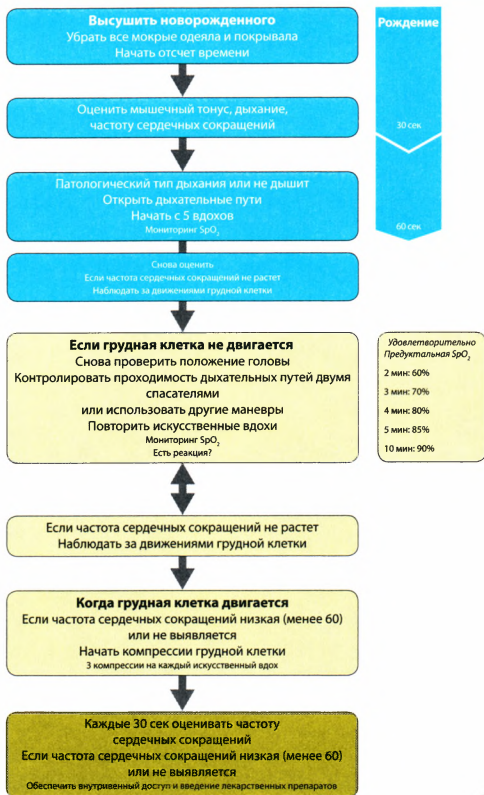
Высушить новорожденного
Убрать все мокрые одеяла и покрывала
Начать отсчет времени

Рождение

Оценить мышечный тонус, дыхание, частоту сердечных сокращений

30 сек

Патологический тип дыхания или не дышит
Открыть дыхательные пути
Начать с 5 вдохов
Мониторинг $SpO_2$

60 сек

Снова оценить
Если частота сердечных сокращений не растет
Наблюдать за движениями грудной клетки

Если грудная клетка не двигается
Снова проверить положение головы
Контролировать проходимость дыхательных путей двумя спасателями
или использовать другие маневры
Повторить искусственные вдохи
Мониторинг $SpO_2$
Есть реакция?

Удовлетворительно Предуктальная $SpO_2$
2 мин: 60%
3 мин: 70%
4 мин: 80%
5 мин: 85%
10 мин: 90%

Если частота сердечных сокращений не растет
Наблюдать за движениями грудной клетки

Когда грудная клетка двигается
Если частота сердечных сокращений низкая (менее 60) или не выявляется
Начать компрессии грудной клетки
3 компрессии на каждый искусственный вдох

Каждые 30 сек оценивать частоту сердечных сокращений
Если частота сердечных сокращений низкая (менее 60) или не выявляется
Обеспечить внутривенный доступ и введение лекарственных препаратов